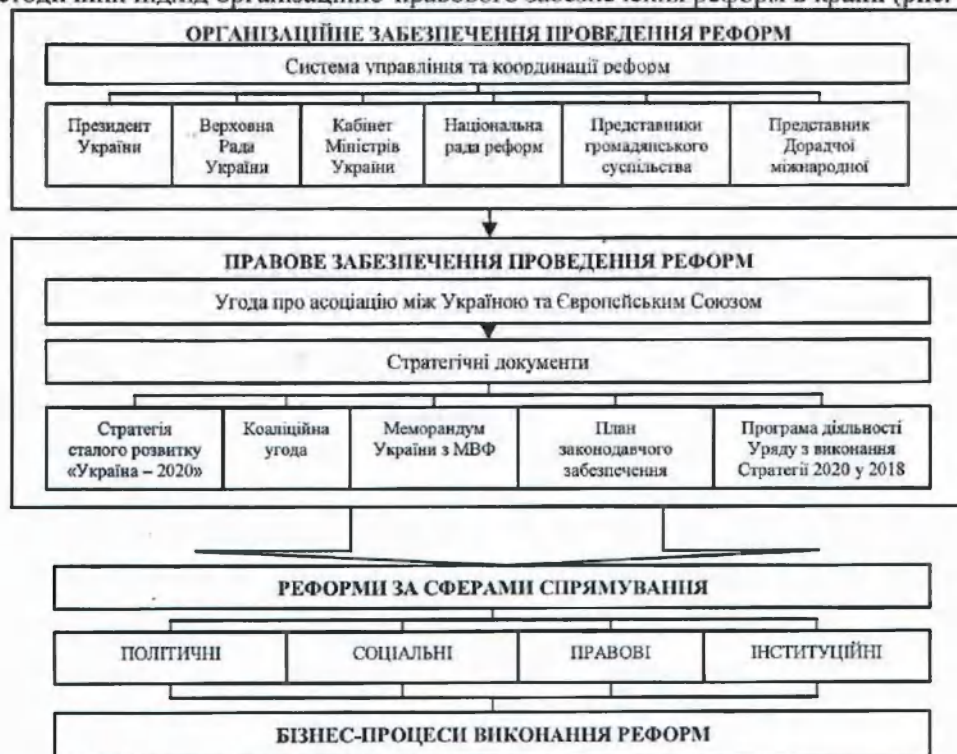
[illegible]

ОРГАНІЗАЦІЙНЕ ЗАБЕЗПЕЧЕННЯ ПРОВЕДЕННЯ РЕФОРМ

Система управління та координації реформ

Президент України

Верховна Рада України

Кабінет Міністрів України

Національна рада реформ

Представники громадянського суспільства

Представник Дорадчої міжнародної

ПРАВОВЕ ЗАБЕЗПЕЧЕННЯ ПРОВЕДЕННЯ РЕФОРМ

Угода про асоціацію між Україною та Європейським Союзом

Стратегічні документи

Стратегія сталого розвитку «Україна – 2020»

Коаліційна угода

Меморандум України з МВФ

План законодавчого забезпечення

Програма діяльності Уряду з виконання Стратегії 2020 у 2018

РЕФОРМИ ЗА СФЕРАМИ СПРЯМУВАННЯ

ПОЛІТИЧНІ

СОЦІАЛЬНІ

ПРАВОВІ

ІНСТИТУЦІЙНІ

БІЗНЕС-ПРОЦЕСИ ВИКОНАННЯ РЕФОРМ